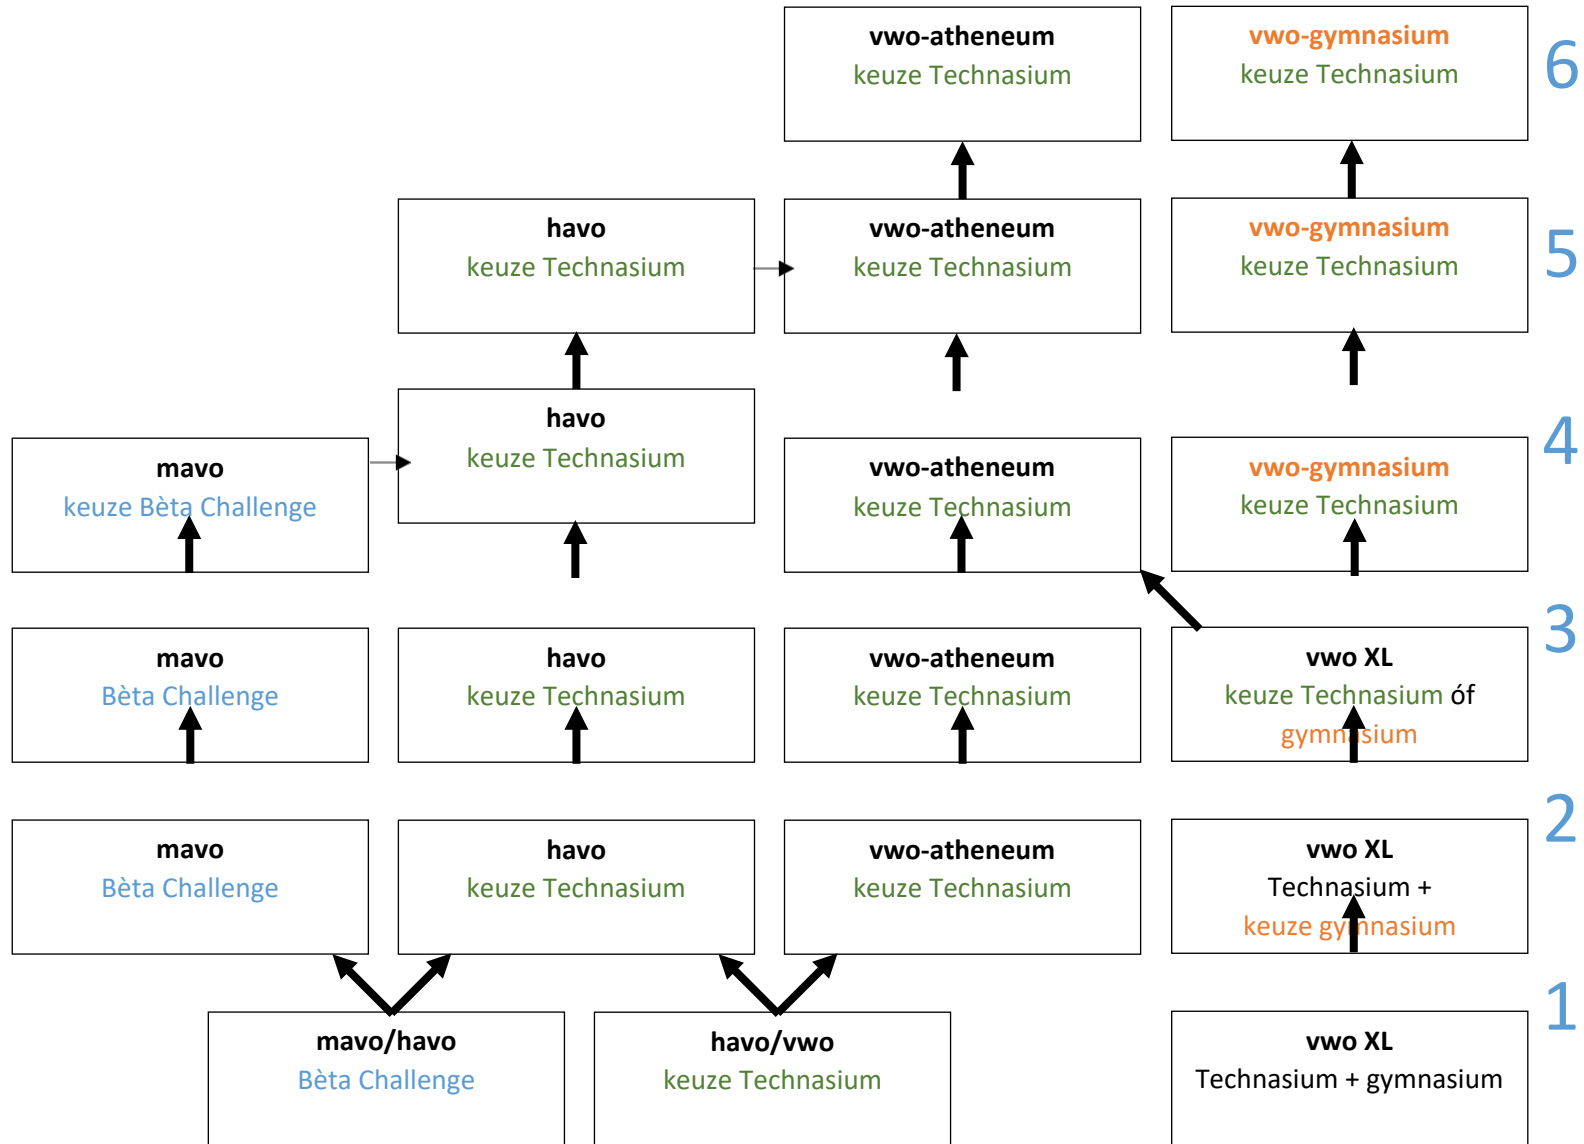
vwo-atheneum
keuze Technasium

vwo-gymnasium
keuze Technasium

6

havo
keuze Technasium

vwo-atheneum
keuze Technasium

vwo-gymnasium
keuze Technasium

5

mavo
keuze Bèta Challenge

havo
keuze Technasium

vwo-atheneum
keuze Technasium

vwo-gymnasium
keuze Technasium

4

mavo
Bèta Challenge

havo
keuze Technasium

vwo-atheneum
keuze Technasium

vwo XL
keuze Technasium óf gymnasium

3

mavo
Bèta Challenge

havo
keuze Technasium

vwo-atheneum
keuze Technasium

vwo XL
Technasium +
keuze gymnasium

2

mavo/havo
Bèta Challenge

havo/vwo
keuze Technasium

vwo XL
Technasium + gymnasium

1